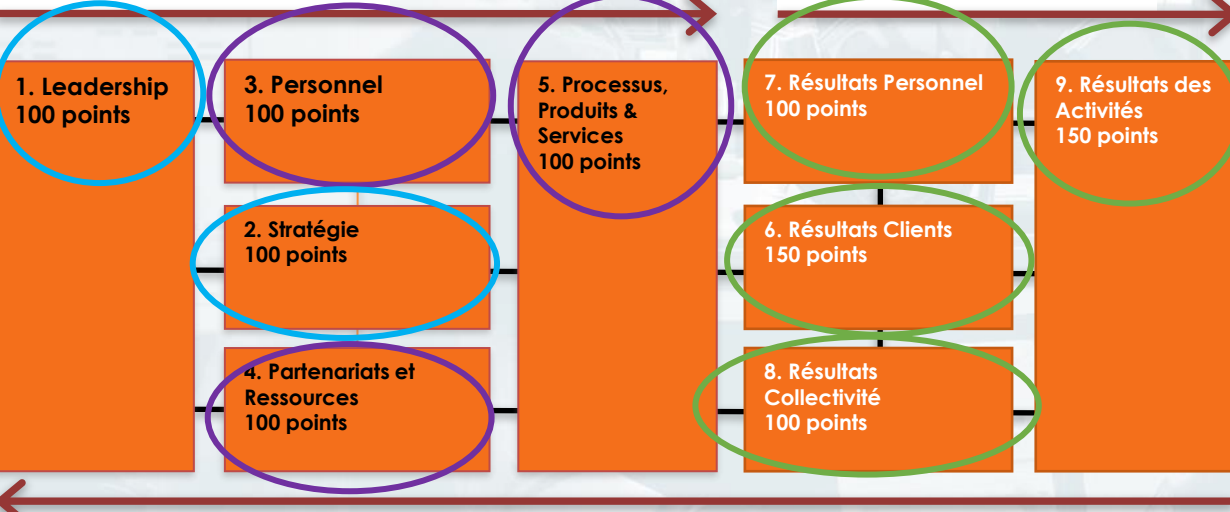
1. Leadership
100 points

3. Personnel
100 points

2. Stratégie
100 points

4. Partenariats et Ressources
100 points

5. Processus, Produits & Services
100 points

7. Résultats Personnel
100 points

6. Résultats Clients
150 points

8. Résultats Collectivité
100 points

9. Résultats des Activités
150 points